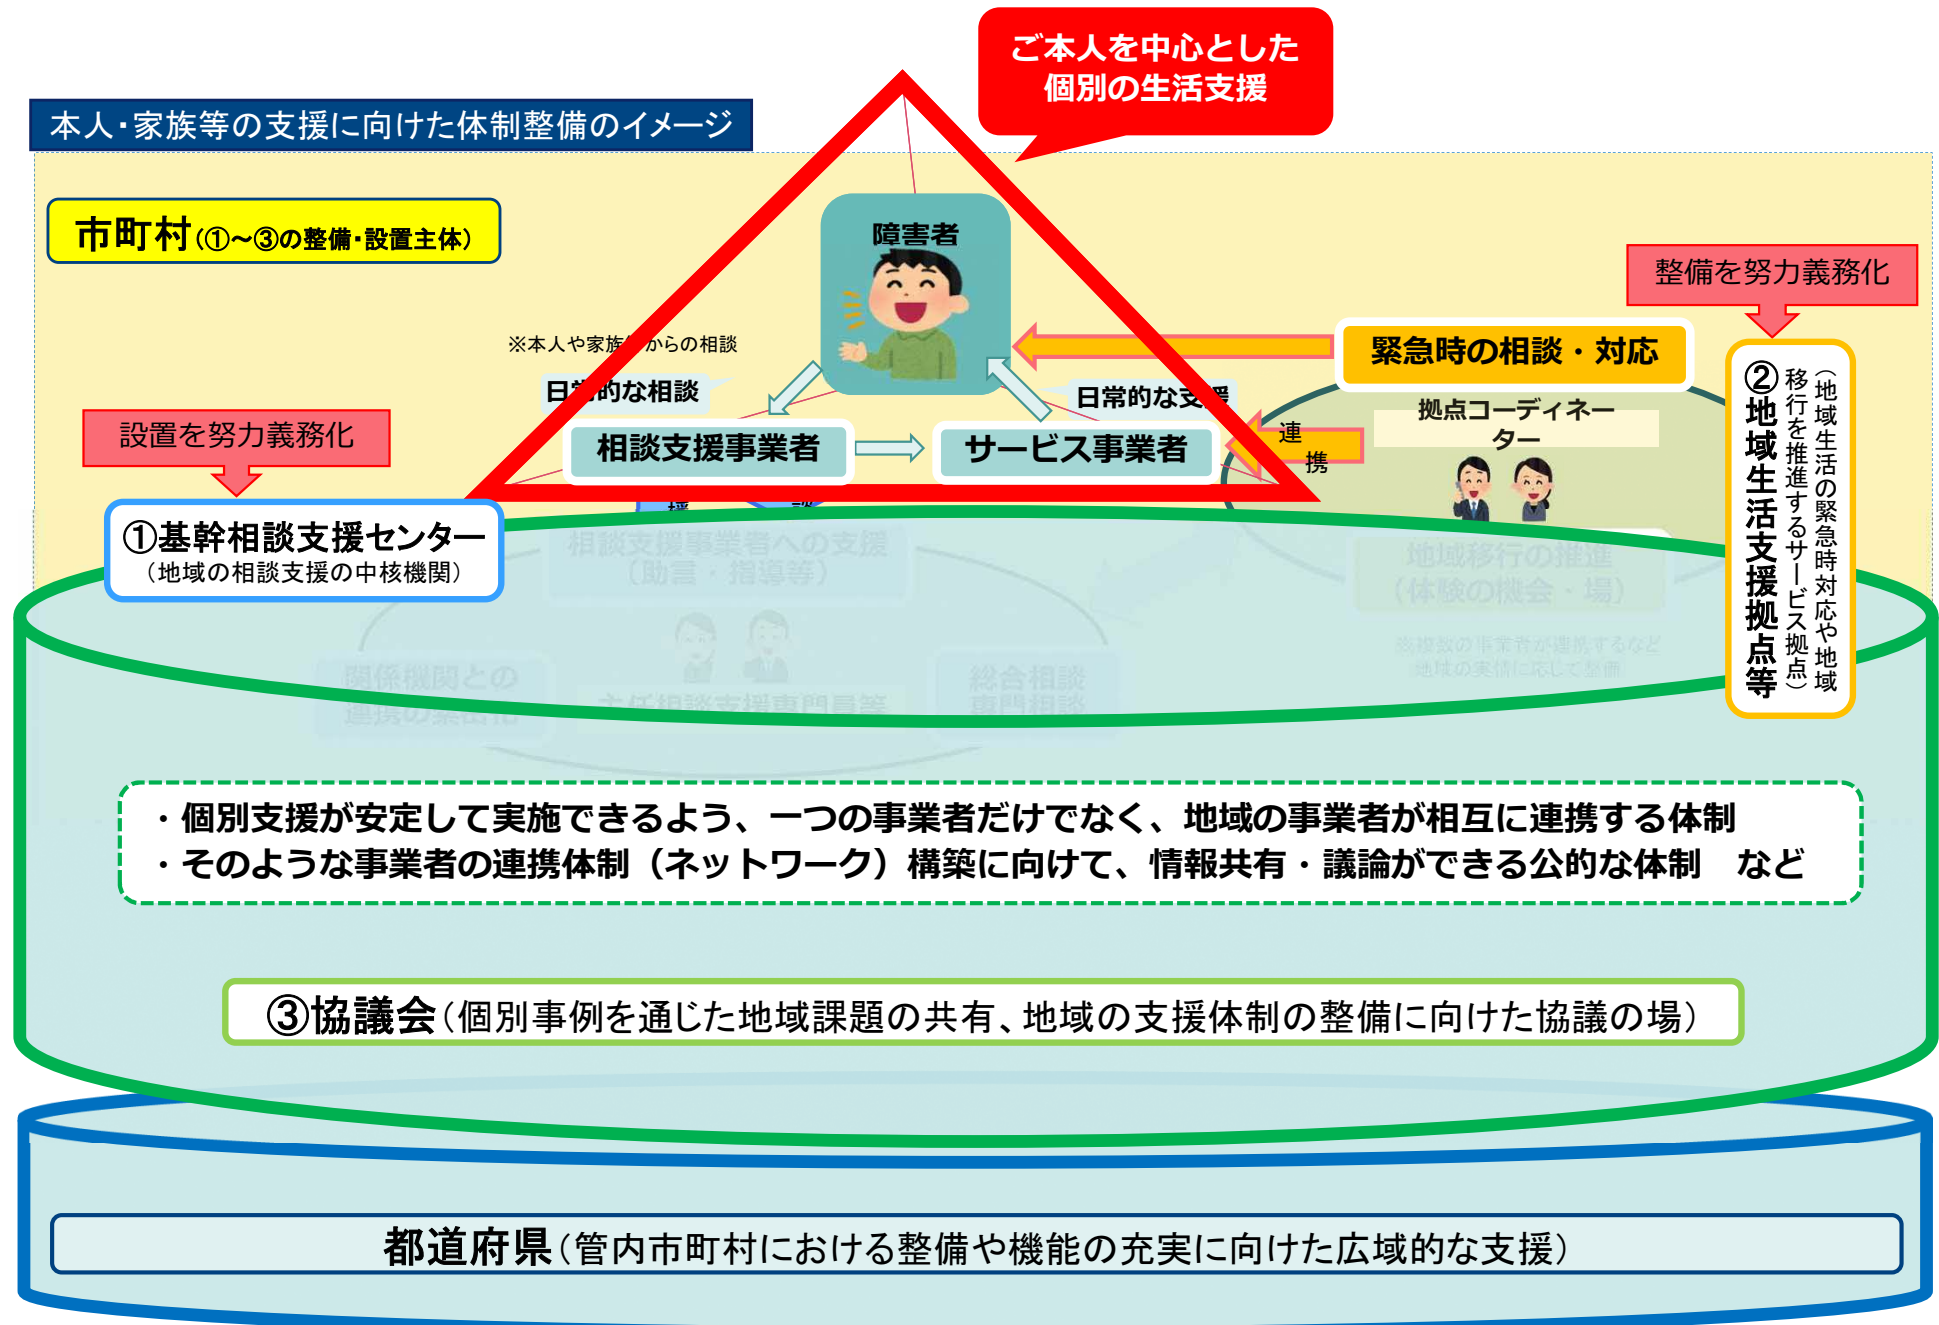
ご本人を中心とした
個別の生活支援

本人・家族等の支援に向けた体制整備のイメージ

市町村(①~③の整備・設置主体)

障害者

整備を努力義務化

※本人や家族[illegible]からの相談

日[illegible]的な相談

日常的な支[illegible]

緊急時の相談・対応

拠点コーディネーター

連
携

相談支援事業者

サービス事業者

設置を努力義務化

①基幹相談支援センター
(地域の相談支援の中核機関)

②地域生活支援拠点等
(地域生活の緊急時対応や地域移行を推進するサービス拠点)

・個別支援が安定して実施できるよう、一つの事業者だけでなく、地域の事業者が相互に連携する体制
・そのような事業者の連携体制(ネットワーク)構築に向けて、情報共有・議論ができる公的な体制　など

③協議会(個別事例を通じた地域課題の共有、地域の支援体制の整備に向けた協議の場)

都道府県(管内市町村における整備や機能の充実に向けた広域的な支援)